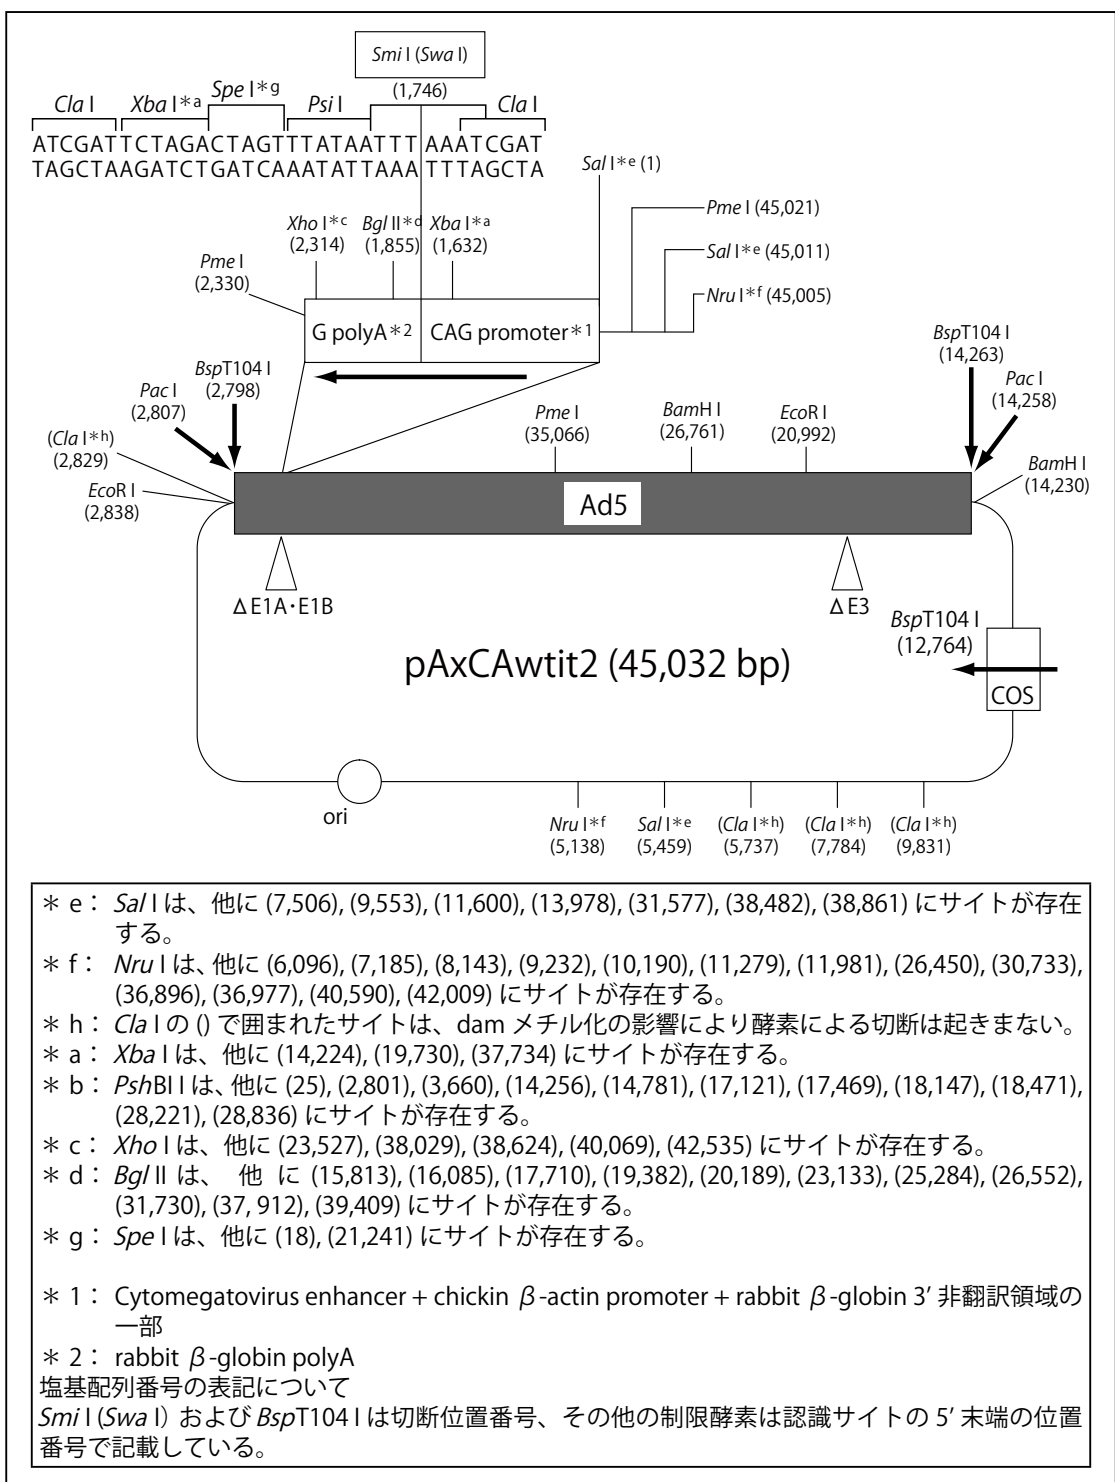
Smi I (Swa I)
(1,746)

Cla I  Xba I*a  Spe I*g  Psi I  Cla I

ATCGATTCTAGACTAGTTTATAATTTAAATCGAT
TAGCTAAGATCTGATCAAATATTAAATTTAGCTA

Sal I*e (1)

Pme I (45,021)
Sal I*e (45,011)
Nru I*f (45,005)

Xho I*c (2,314)
Bgl II*d (1,855)
Xba I*a (1,632)
Pme I (2,330)

G polyA*2
CAG promoter*1

BspT104 I (2,798)
Pac I (2,807)
(Cla I*h) (2,829)
EcoR I (2,838)

Pme I (35,066)
BamH I (26,761)
EcoR I (20,992)

BspT104 I (14,263)
Pac I (14,258)
BamH I (14,230)

Ad5

ΔE1A・E1B
ΔE3

BspT104 I (12,764)

pAxCAwtit2 (45,032 bp)

COS

ori

Nru I*f (5,138)
Sal I*e (5,459)
(Cla I*h) (5,737)
(Cla I*h) (7,784)
(Cla I*h) (9,831)

＊ e： Sal I は、他に (7,506), (9,553), (11,600), (13,978), (31,577), (38,482), (38,861) にサイトが存在する。
＊ f： Nru I は、他に (6,096), (7,185), (8,143), (9,232), (10,190), (11,279), (11,981), (26,450), (30,733), (36,896), (36,977), (40,590), (42,009) にサイトが存在する。
＊ h： Cla I の () で囲まれたサイトは、dam メチル化の影響により酵素による切断は起きまない。
＊ a： Xba I は、他に (14,224), (19,730), (37,734) にサイトが存在する。
＊ b： PshBI I は、他に (25), (2,801), (3,660), (14,256), (14,781), (17,121), (17,469), (18,147), (18,471), (28,221), (28,836) にサイトが存在する。
＊ c： Xho I は、他に (23,527), (38,029), (38,624), (40,069), (42,535) にサイトが存在する。
＊ d： Bgl II は、 他 に (15,813), (16,085), (17,710), (19,382), (20,189), (23,133), (25,284), (26,552), (31,730), (37, 912), (39,409) にサイトが存在する。
＊ g： Spe I は、他に (18), (21,241) にサイトが存在する。

＊ 1： Cytomegatovirus enhancer + chickin $\beta$-actin promoter + rabbit $\beta$-globin 3' 非翻訳領域の一部
＊ 2： rabbit $\beta$-globin polyA
塩基配列番号の表記について
Smi I (Swa I) および BspT104 I は切断位置番号、その他の制限酵素は認識サイトの 5' 末端の位置番号で記載している。